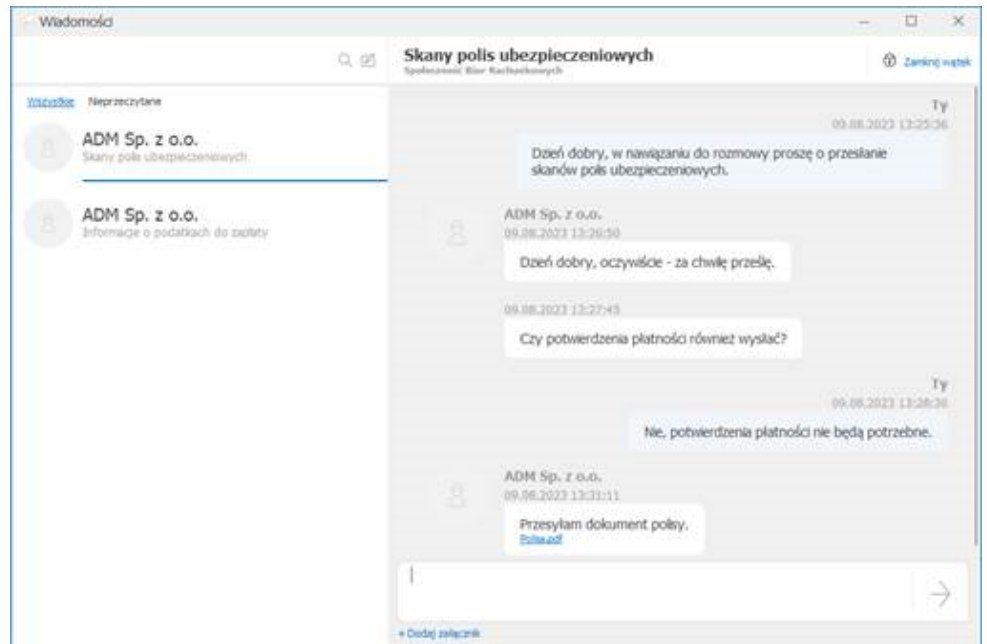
Wiadomości

Wszystkie Nieprzeczytane

ADM Sp. z o.o.
Skany polis ubezpieczeniowych

ADM Sp. z o.o.
Informacje o podatkach do zapłaty

Skany polis ubezpieczeniowych
Społeczność Biur Rachunkowych

Zamknij wątek

Ty
09.08.2023 13:25:36

Dzień dobry, w nawiązaniu do rozmowy proszę o przesłanie skanów polis ubezpieczeniowych.

ADM Sp. z o.o.
09.08.2023 13:26:50

Dzień dobry, oczywiście - za chwilę prześlę.

09.08.2023 13:27:45

Czy potwierdzenia płatności również wysłać?

Ty
09.08.2023 13:28:36

Nie, potwierdzenia płatności nie będą potrzebne.

ADM Sp. z o.o.
09.08.2023 13:31:11

Przesyłam dokument polisy.
Polisa.pdf

+ Dodaj załącznik